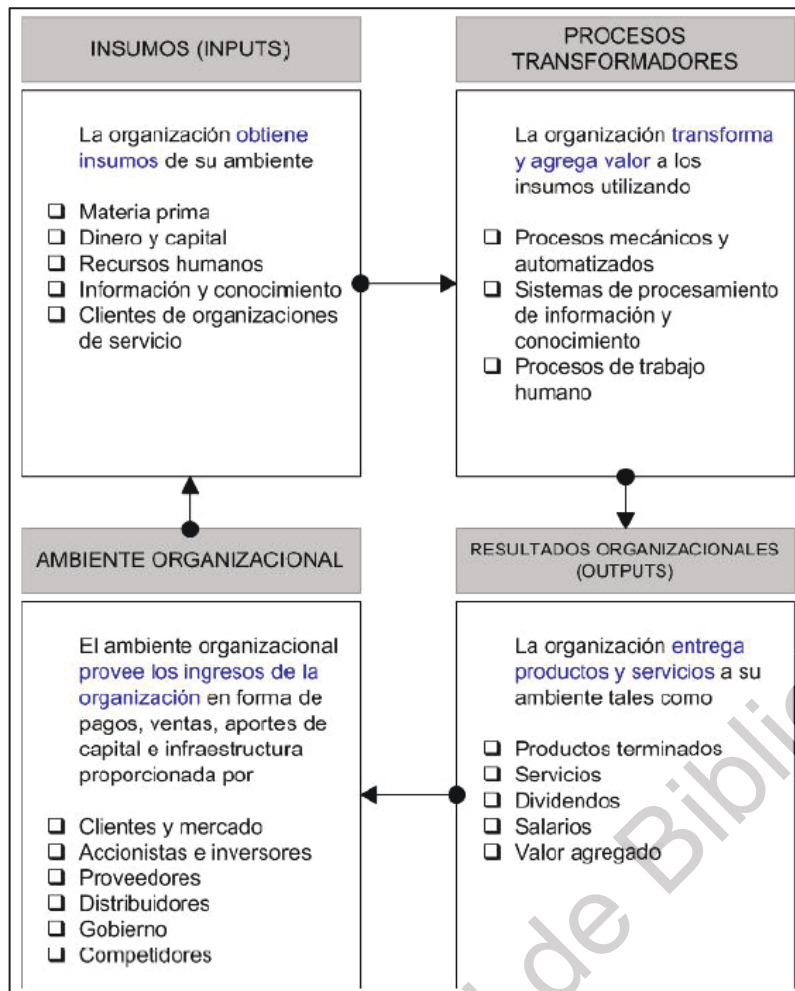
INSUMOS (INPUTS)

La organización obtiene insumos de su ambiente

- Materia prima
- Dinero y capital
- Recursos humanos
- Información y conocimiento
- Clientes de organizaciones de servicio

PROCESOS TRANSFORMADORES

La organización transforma y agrega valor a los insumos utilizando

- Procesos mecánicos y automatizados
- Sistemas de procesamiento de información y conocimiento
- Procesos de trabajo humano

AMBIENTE ORGANIZACIONAL

El ambiente organizacional provee los ingresos de la organización en forma de pagos, ventas, aportes de capital e infraestructura proporcionada por

- Clientes y mercado
- Accionistas e inversores
- Proveedores
- Distribuidores
- Gobierno
- Competidores

RESULTADOS ORGANIZACIONALES (OUTPUTS)

La organización entrega productos y servicios a su ambiente tales como

- Productos terminados
- Servicios
- Dividendos
- Salarios
- Valor agregado

de Biblio